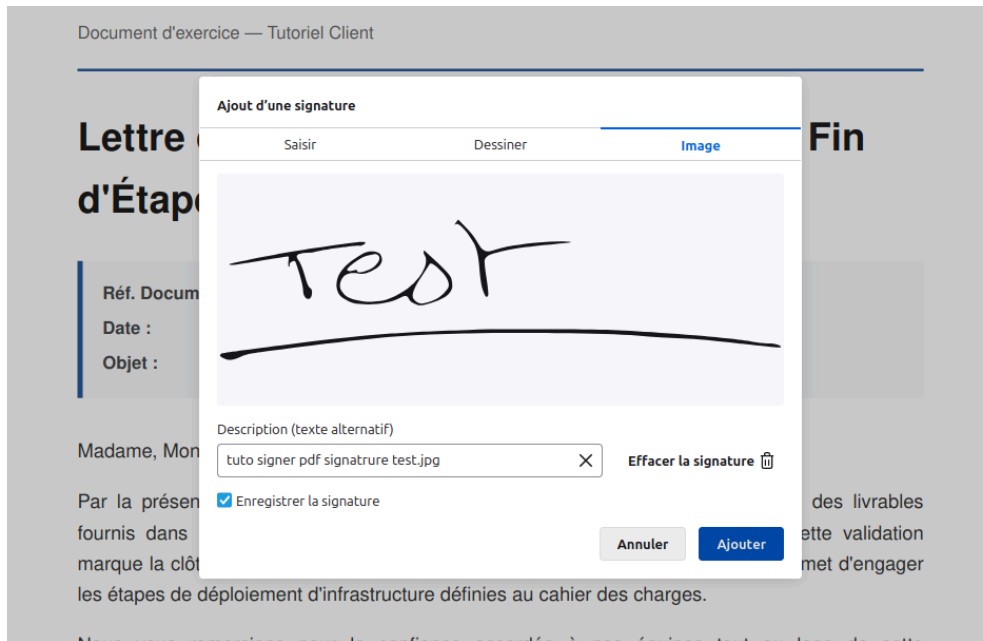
Document d'exercice — Tutoriel Client

Lettre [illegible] Fin d'Étape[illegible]

Réf. Docum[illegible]
Date :
Objet :

Madame, Mon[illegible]

Par la présen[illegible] des livrables fournis dans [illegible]ette validation marque la clôt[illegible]met d'engager les étapes de déploiement d'infrastructure définies au cahier des charges.

Ajout d'une signature

Saisir
Dessiner
Image

Test

Description (texte alternatif)
tuto signer pdf signatrure test.jpg
Effacer la signature

Enregistrer la signature

Annuler
Ajouter